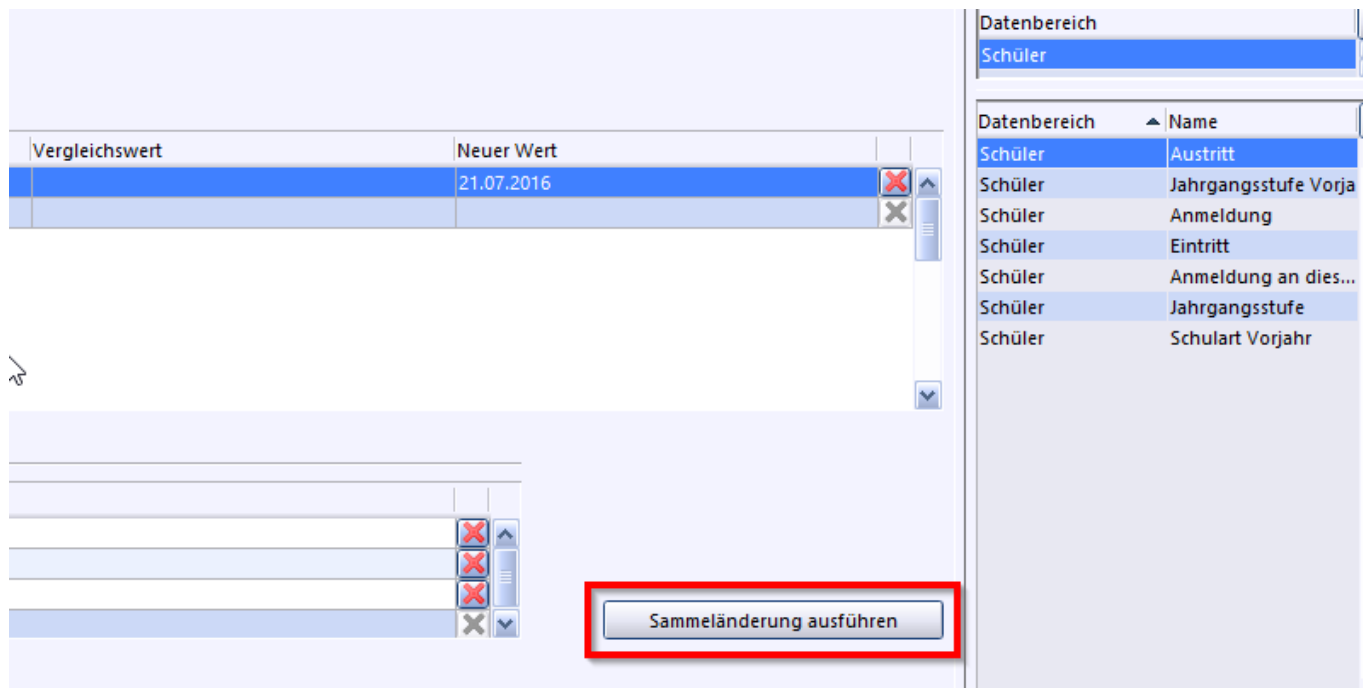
| Vergleichswert | Neuer Wert |
|---|---|
| | 21.07.2016 |
| | |

Sammeländerung ausführen

| Datenbereich |
|---|
| Schüler |

| Datenbereich | Name |
|---|---|
| Schüler | Austritt |
| Schüler | Jahrgangsstufe Vorja |
| Schüler | Anmeldung |
| Schüler | Eintritt |
| Schüler | Anmeldung an dies... |
| Schüler | Jahrgangsstufe |
| Schüler | Schulart Vorjahr |